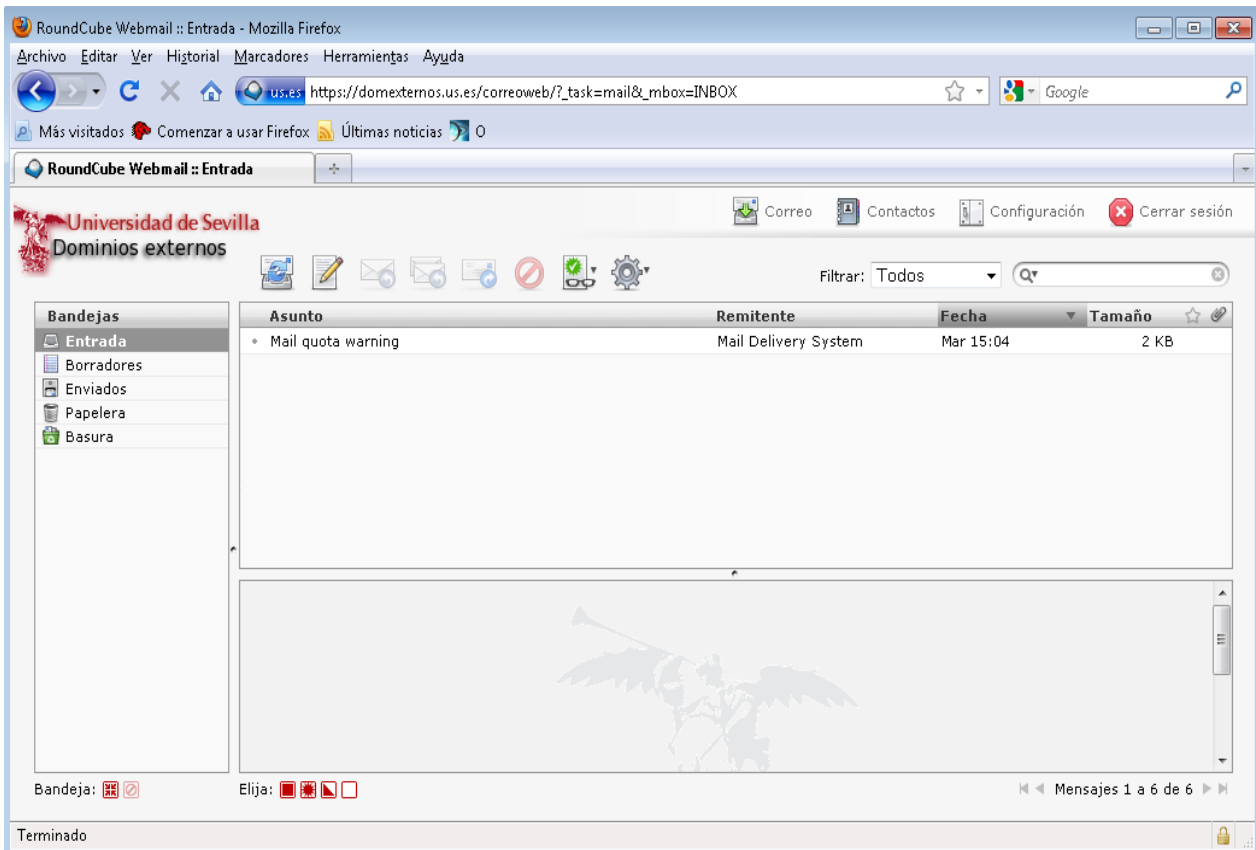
RoundCube Webmail :: Entrada - Mozilla Firefox

Archivo Editar Ver Historial Marcadores Herramientas Ayuda

us.es https://domexternos.us.es/correoweb/?_task=mail&_mbox=INBOX

Google

Más visitados Comenzar a usar Firefox Últimas noticias O

RoundCube Webmail :: Entrada

Universidad de Sevilla
Dominios externos

Correo Contactos Configuración Cerrar sesión

Filtrar: Todos

| Bandejas |
|---|
| Entrada |
| Borradores |
| Enviados |
| Papelera |
| Basura |

| Asunto | Remitente | Fecha | Tamaño |
|---|---|---|---|
| Mail quota warning | Mail Delivery System | Mar 15:04 | 2 KB |

Bandeja:

Elija:

Mensajes 1 a 6 de 6

Terminado